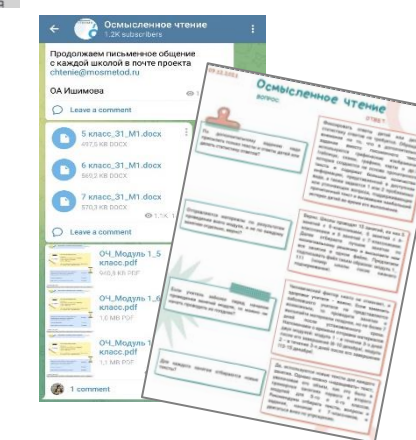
Осмысленное чтение
1.2K subscribers

Продолжаем письменное общение с каждой школой в почте проекта chtenie@mosmetod.ru

ОА Ишимова

Leave a comment

5 класс_31_М1.docx
497,5 KB DOCX

6 класс_31_М1.docx
560,2 KB DOCX

7 класс_31_М1.docx
570,3 KB DOCX

Leave a comment

ОЧ_Модуль 1_5 класс.pdf
940,8 KB PDF

ОЧ_Модуль 1_6 класс.pdf
1,6 MB PDF

ОЧ_Модуль 1_7 класс.pdf
1,1 MB PDF

1 comment

Осмысленное чтение
вопрос
ответ
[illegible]